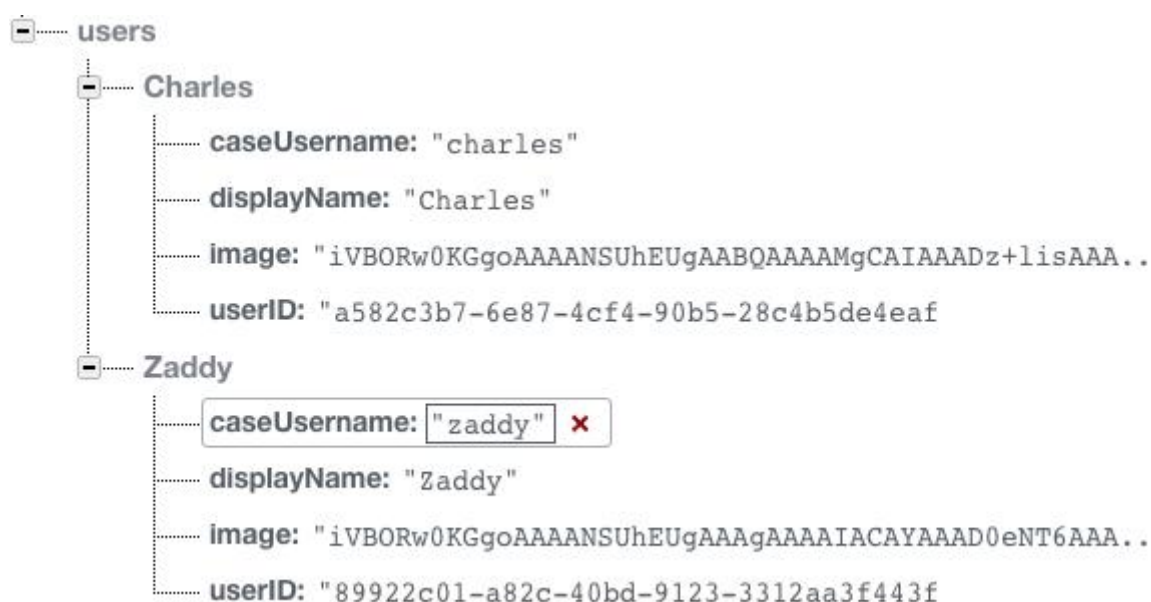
users

Charles

caseUsername: "charles"

displayName: "Charles"

image: "iVBORw0KGgoAAAANSUhEUgAABQAAAAMgCAIAAADz+lisAAA..

userID: "a582c3b7-6e87-4cf4-90b5-28c4b5de4eaf

Zaddy

caseUsername: "zaddy" ×

displayName: "Zaddy"

image: "iVBORw0KGgoAAAANSUhEUgAAAgAAAAIACAYAAAD0eNT6AAA..

userID: "89922c01-a82c-40bd-9123-3312aa3f443f